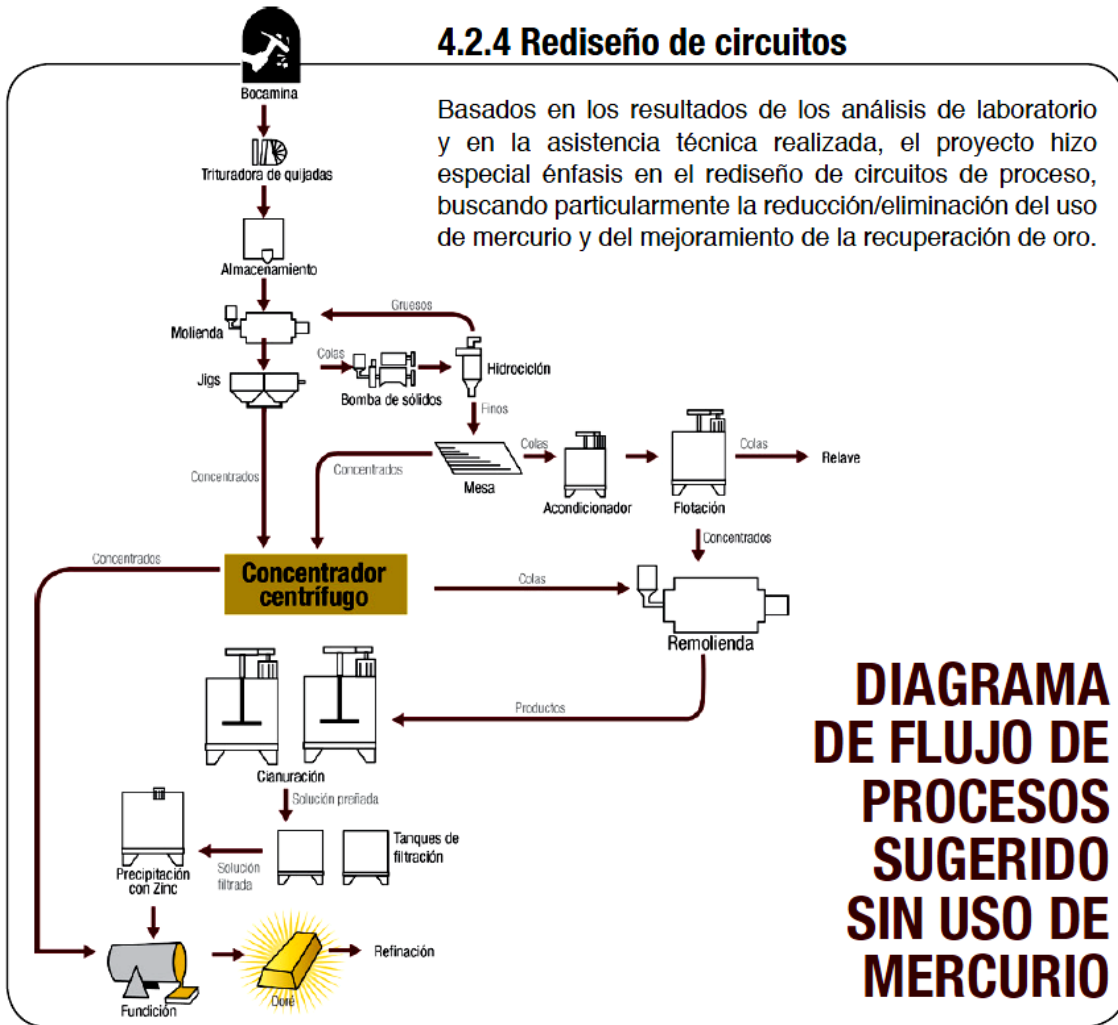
4.2.4 Rediseño de circuitos

Basados en los resultados de los análisis de laboratorio y en la asistencia técnica realizada, el proyecto hizo especial énfasis en el rediseño de circuitos de proceso, buscando particularmente la reducción/eliminación del uso de mercurio y del mejoramiento de la recuperación de oro.

Bocamina
Trituradora de quijadas
Almacenamiento
Molienda
Gruesos
Colas
Hidrociclón
Jigs
Bomba de sólidos
Finos
Colas
Colas
Relave
Concentrados
Concentrados
Mesa
Acondicionador
Flotación
Concentrados
Concentrados
Concentrador centrífugo
Colas
Remolienda
Productos
Cianuración
Solución preñada
Tanques de filtración
Solución filtrada
Precipitación con Zinc
Refinación
Doré
Fundición

DIAGRAMA DE FLUJO DE PROCESOS SUGERIDO SIN USO DE MERCURIO